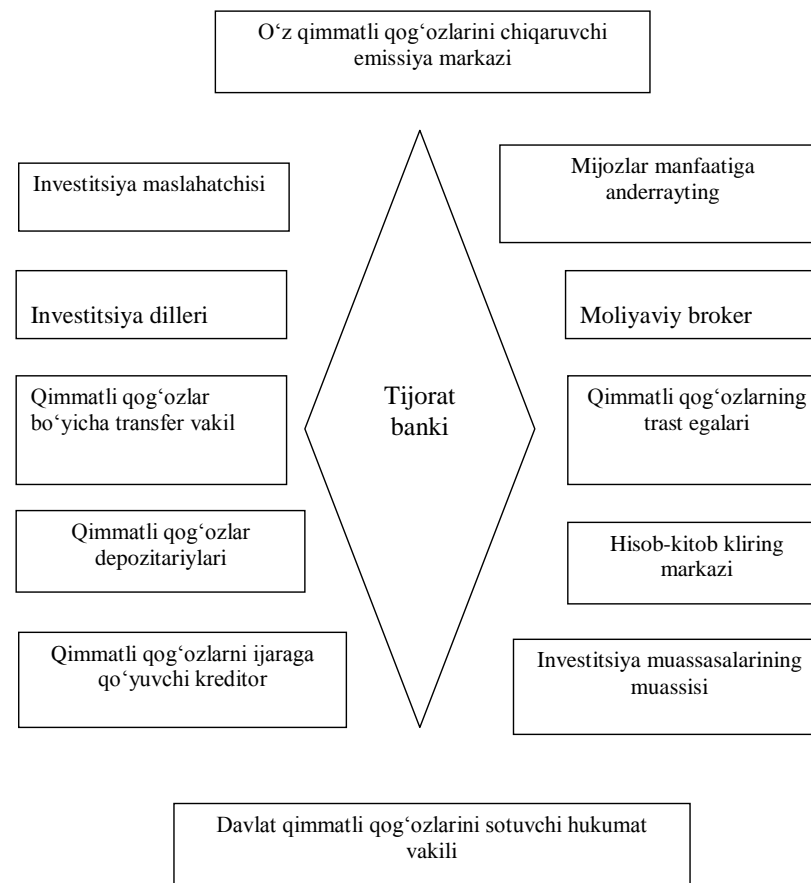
O‘z qimmatli qog‘ozlarini chiqaruvchi emissiya markazi

Investitsiya maslahatchisi

Mijozlar manfaatiga anderrayting

Investitsiya dilleri

Moliyaviy broker

Qimmatli qog‘ozlar bo‘yicha transfer vakil

Tijorat banki

Qimmatli qog‘ozlarning trast egalari

Qimmatli qog‘ozlar depozitariylari

Hisob-kitob kliring markazi

Qimmatli qog‘ozlarni ijaraga qo‘yuvchi kreditor

Investitsiya muassasalarining muassisi

Davlat qimmatli qog‘ozlarini sotuvchi hukumat vakili